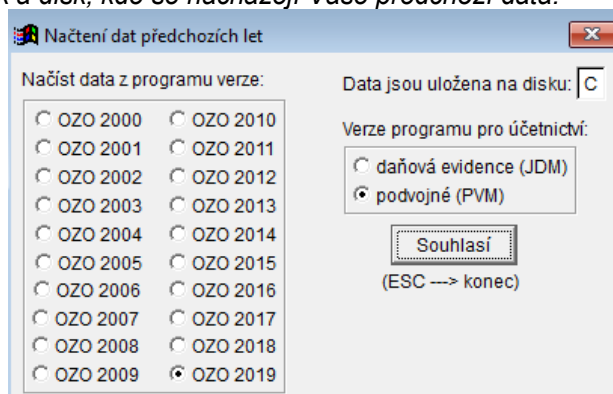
a disk, kde se nacházejí vaše předchozí data.

Načtení dat předchozích let

Načíst data z programu verze:

OZO 2000
OZO 2001
OZO 2002
OZO 2003
OZO 2004
OZO 2005
OZO 2006
OZO 2007
OZO 2008
OZO 2009

OZO 2010
OZO 2011
OZO 2012
OZO 2013
OZO 2014
OZO 2015
OZO 2016
OZO 2017
OZO 2018
OZO 2019

Data jsou uložena na disku: C

Verze programu pro účetnictví:

daňová evidence (JDM)
podvojné (PVM)

Souhlasí

(ESC ---> konec)